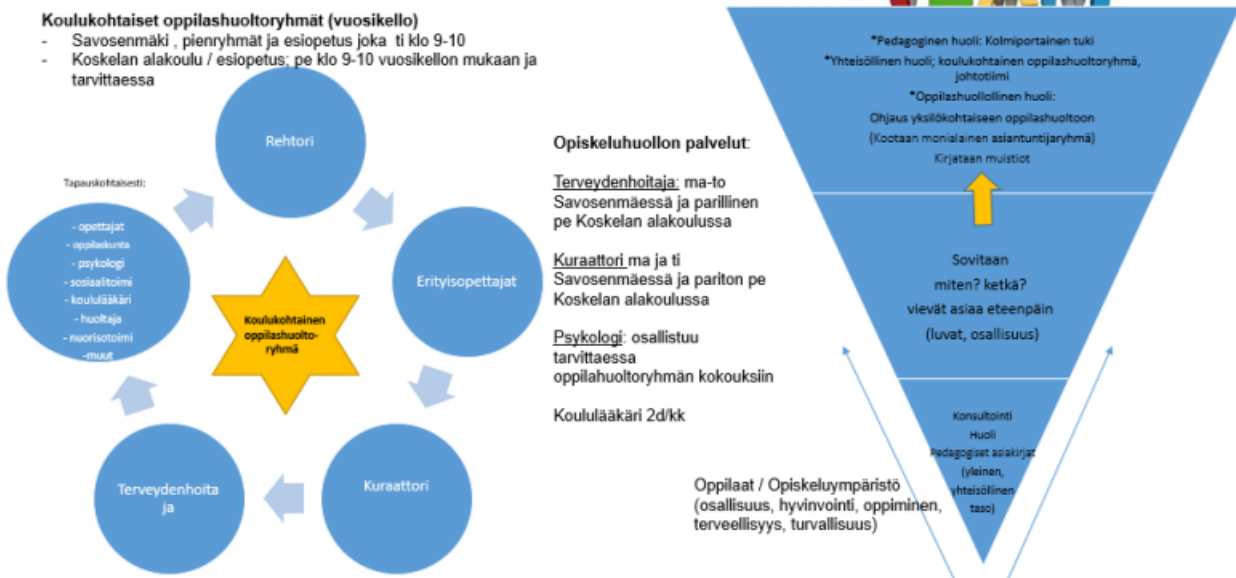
Koulukohtaiset oppilashuoltoryhmät (vuosikello)
- Savosenmäki , pienryhmät ja esiopetus joka ti klo 9-10
- Koskelan alakoulu / esiopetus; pe klo 9-10 vuosikellon mukaan ja tarvittaessa

Rehtori

Erityisopettajat

Kuraattori

Terveydenhoitaja

Tapauskohtaisesti:

- opettajat
- oppilaskunta
- psykologi
- sosiaalitoimi
- koululääkäri
- huoltaja
- nuorisotoimi
-muut

Koulukohtainen oppilashuoltoryhmä

Opiskeluhuollon palvelut:

Terveydenhoitaja: ma-to Savosenmäessä ja parillinen pe Koskelan alakoulussa

Kuraattori ma ja ti Savosenmäessä ja pariton pe Koskelan alakoulussa

Psykologi: osallistuu tarvittaessa oppilahuoltoryhmän kokouksiin

Koululääkäri 2d/kk

*Pedagoginen huoli: Kolmiportainen tuki
*Yhteisöllinen huoli; koulukohtainen oppilashuoltoryhmä, johtotiimi
*Oppilashuollollinen huoli:
Ohjaus yksilökohtaiseen oppilashuoltoon
(Kootaan monialainen asiantuntijaryhmä)
Kirjataan muistiot

Sovitaan
miten? ketkä?
vievät asiaa eteenpäin
(luvat, osallisuus)

Konsultointi
Huoli
Pedagogiset asiakirjat
(yleinen, yhteisöllinen taso)

Oppilaat / Opiskeluympäristö
(osallisuus, hyvinvointi, oppiminen, terveellisyys, turvallisuus)